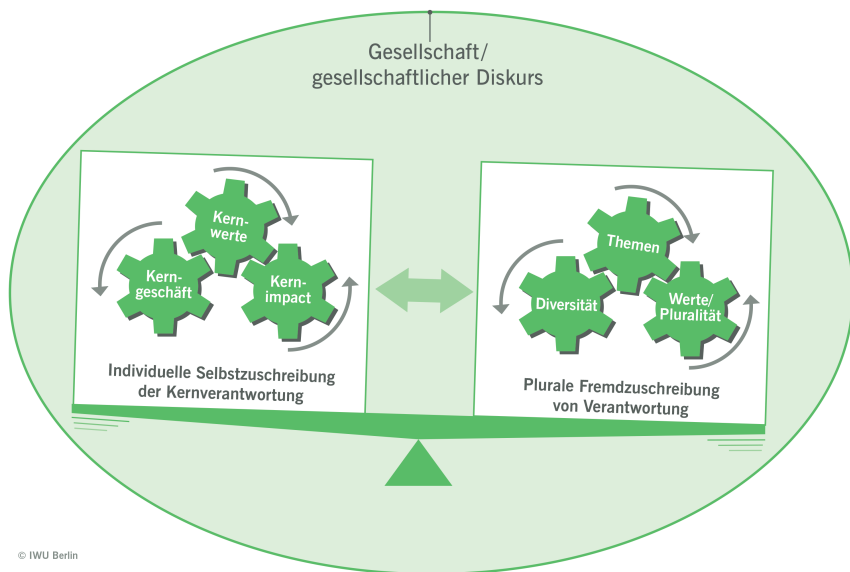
Gesellschaft/
gesellschaftlicher Diskurs

Kernwerte

Kerngeschäft

Kernimpact

Individuelle Selbstzuschreibung der Kernverantwortung

Themen

Diversität

Werte/ Pluralität

Plurale Fremdzuschreibung von Verantwortung

© IWU Berlin